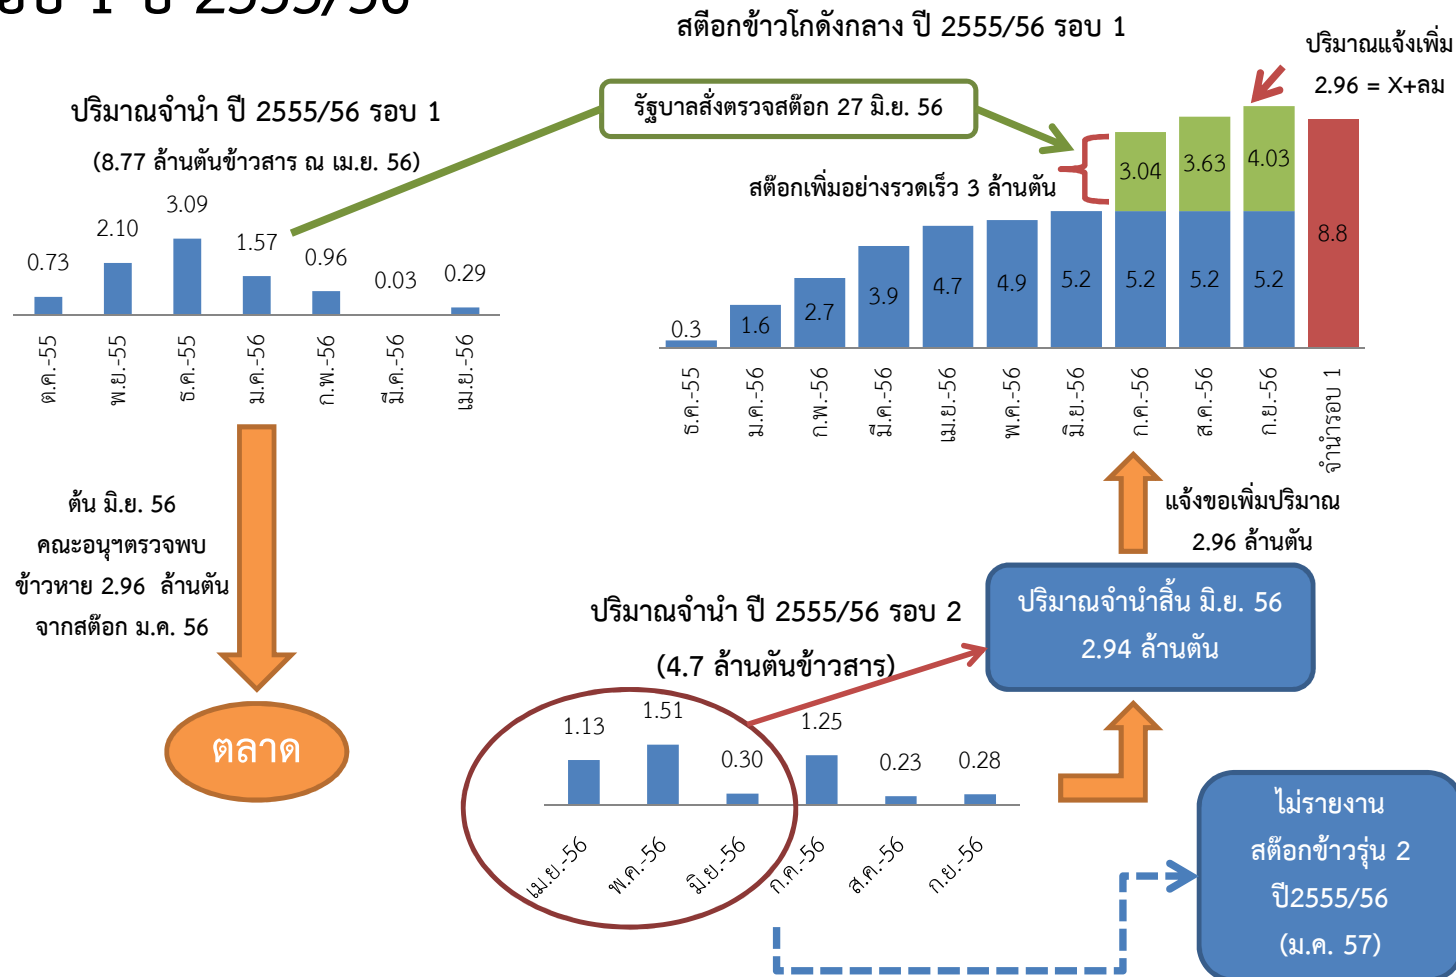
รอบ 1 ปี 2555/56

สต๊อกข้าวโกดังกลาง ปี 2555/56 รอบ 1

ปริมาณแจ้งเพิ่ม

2.96 = X+ลม

ปริมาณจำนำ ปี 2555/56 รอบ 1

(8.77 ล้านตันข้าวสาร ณ เม.ย. 56)

รัฐบาลสั่งตรวจสต๊อก 27 มิ.ย. 56

สต๊อกเพิ่มอย่างรวดเร็ว 3 ล้านตัน

| ต.ค.-55 | พ.ย.-55 | ธ.ค.-55 | ม.ค.-56 | ก.พ.-56 | มี.ค.-56 | เม.ย.-56 |
|---|---|---|---|---|---|---|
| 0.73 | 2.10 | 3.09 | 1.57 | 0.96 | 0.03 | 0.29 |

| ธ.ค.-55 | ม.ค.-56 | ก.พ.-56 | มี.ค.-56 | เม.ย.-56 | พ.ค.-56 | มิ.ย.-56 | ก.ค.-56 | ส.ค.-56 | ก.ย.-56 | จำนำรอบ 1 |
|---|---|---|---|---|---|---|---|---|---|---|
| 0.3 | 1.6 | 2.7 | 3.9 | 4.7 | 4.9 | 5.2 | 5.2 | 5.2 | 5.2 | 8.8 |
| | | | | | | | 3.04 | 3.63 | 4.03 | |

ต้น มิ.ย. 56

คณะอนุฯตรวจพบ

ข้าวหาย 2.96 ล้านตัน

จากสต๊อก ม.ค. 56

ตลาด

แจ้งขอเพิ่มปริมาณ

2.96 ล้านตัน

ปริมาณจำนำ ปี 2555/56 รอบ 2

(4.7 ล้านตันข้าวสาร)

ปริมาณจำนำสิ้น มิ.ย. 56

2.94 ล้านตัน

| เม.ย.-56 | พ.ค.-56 | มิ.ย.-56 | ก.ค.-56 | ส.ค.-56 | ก.ย.-56 |
|---|---|---|---|---|---|
| 1.13 | 1.51 | 0.30 | 1.25 | 0.23 | 0.28 |

ไม่รายงาน

สต๊อกข้าวรุ่น 2

ปี2555/56

(ม.ค. 57)